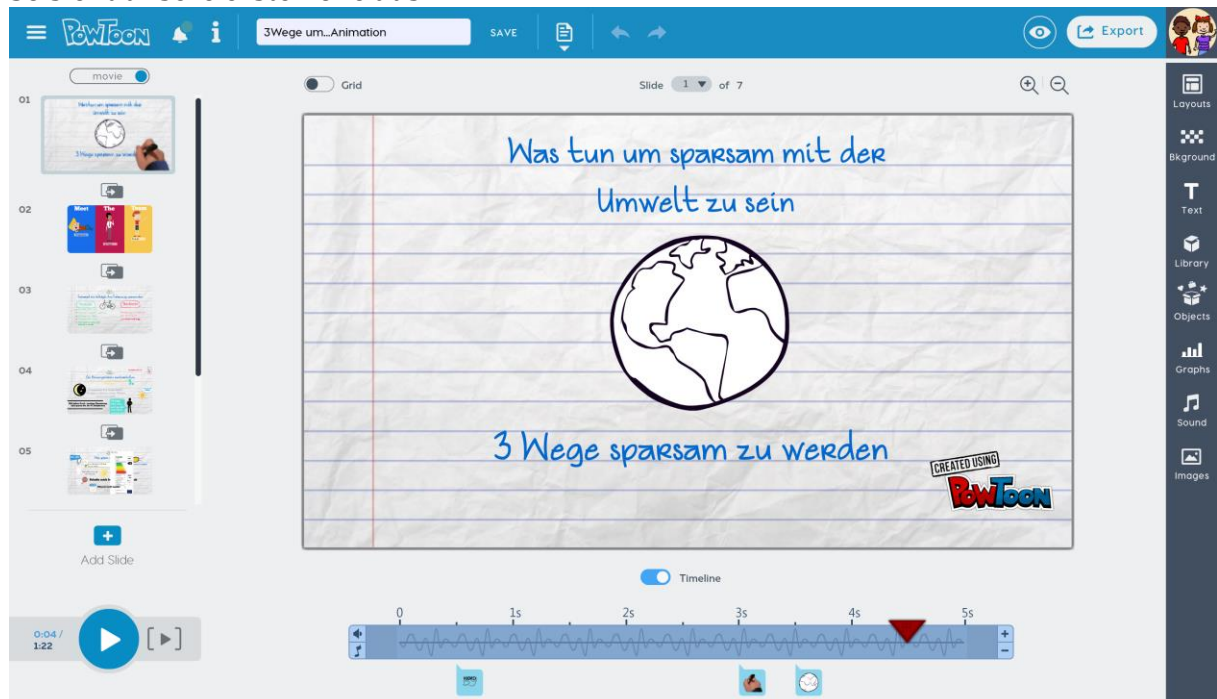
PowToon
3Wege um...Animation
SAVE
Export

movie
01
02
03
04
05
Add Slide

Grid
Slide 1 of 7

Was tun um sparsam mit der Umwelt zu sein

3 Wege sparsam zu werden

CREATED USING
PowToon

Timeline

0 1s 2s 3s 4s 5s

0:04 / 1:22

Layouts
Bkground
Text
Library
Objects
Graphs
Sound
Images